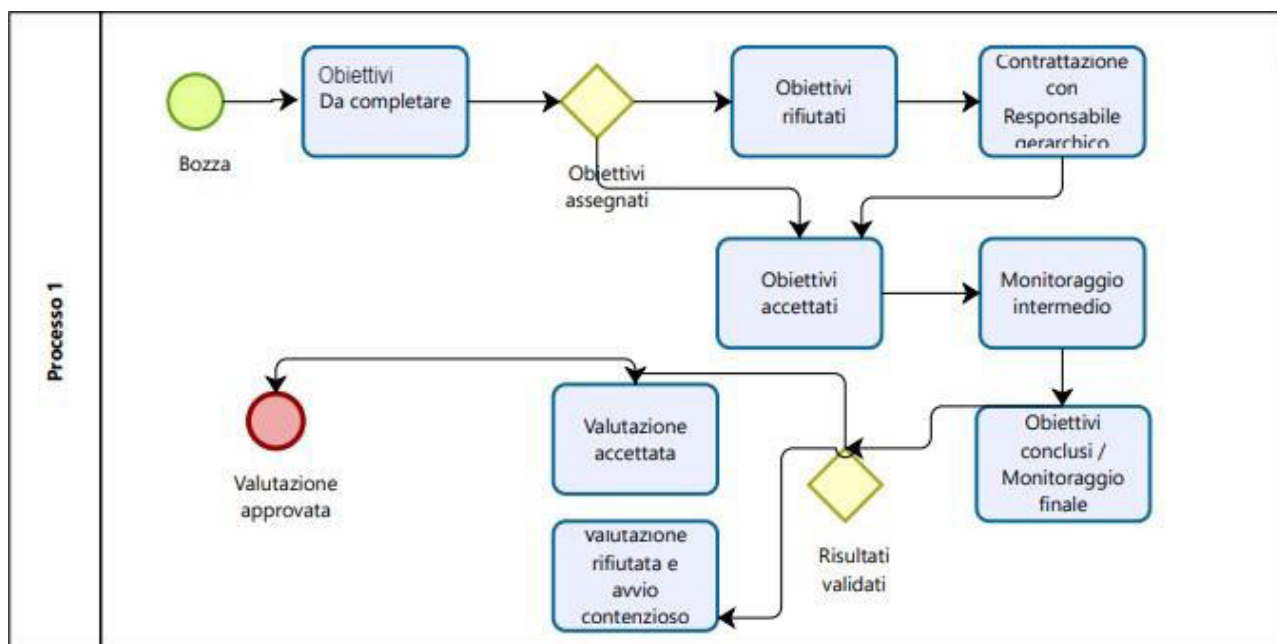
Processo 1

Bozza

Obiettivi
Da completare

Obiettivi assegnati

Obiettivi rifiutati

Contrattazione con Responsabile gerarchico

Obiettivi accettati

Monitoraggio intermedio

Obiettivi conclusi / Monitoraggio finale

Risultati validati

Valutazione accettata

Valutazione rifiutata e avvio contenzioso

Valutazione approvata